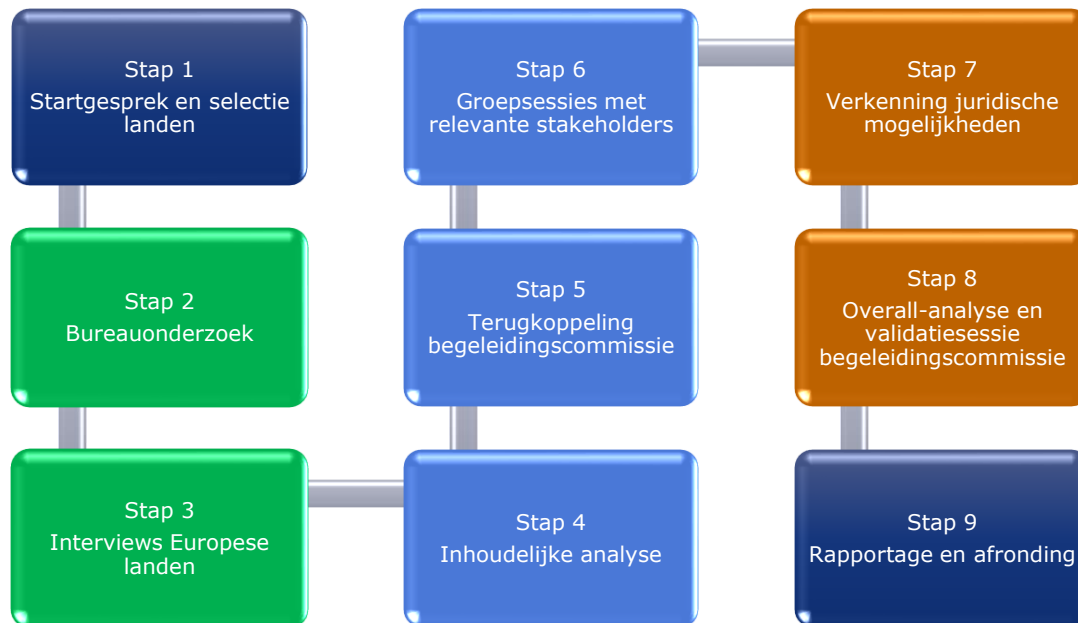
Stap 1
Startgesprek en selectie landen

Stap 2
Bureauonderzoek

Stap 3
Interviews Europese landen

Stap 4
Inhoudelijke analyse

Stap 5
Terugkoppeling begeleidingscommissie

Stap 6
Groepsessies met relevante stakeholders

Stap 7
Verkenning juridische mogelijkheden

Stap 8
Overall-analyse en validatiesessie begeleidingscommissie

Stap 9
Rapportage en afronding